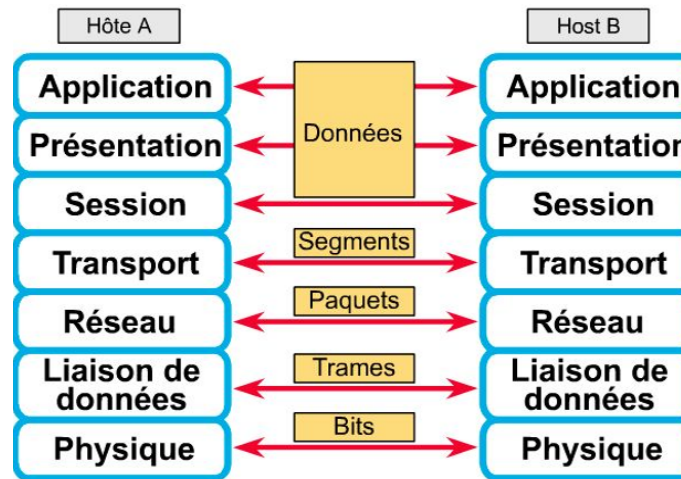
Hôte A

Application
Présentation
Session
Transport
Réseau
Liaison de données
Physique

Données
Segments
Paquets
Trames
Bits

Host B

Application
Présentation
Session
Transport
Réseau
Liaison de données
Physique